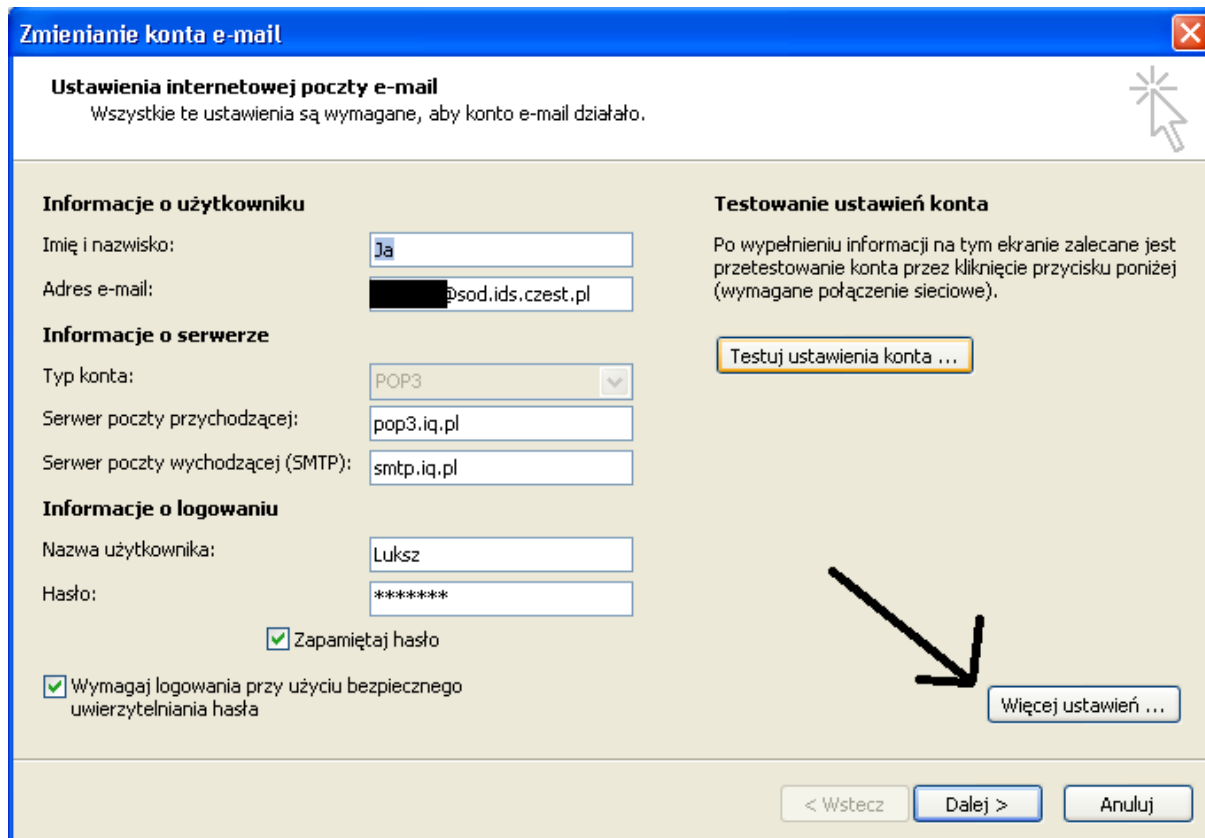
Zmienianie konta e-mail

Ustawienia internetowej poczty e-mail
Wszystkie te ustawienia są wymagane, aby konto e-mail działało.

Informacje o użytkowniku
Imię i nazwisko: Ja
Adres e-mail: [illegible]@sod.ids.czest.pl

Informacje o serwerze
Typ konta: POP3
Serwer poczty przychodzącej: pop3.iq.pl
Serwer poczty wychodzącej (SMTP): smtp.iq.pl

Informacje o logowaniu
Nazwa użytkownika: Luksz
Hasło: *******
Zapamiętaj hasło
Wymagaj logowania przy użyciu bezpiecznego uwierzytelniania hasła

Testowanie ustawień konta
Po wypełnieniu informacji na tym ekranie zalecane jest przetestowanie konta przez kliknięcie przycisku poniżej (wymagane połączenie sieciowe).

Testuj ustawienia konta ...

Więcej ustawień ...

< Wstecz
Dalej >
Anuluj